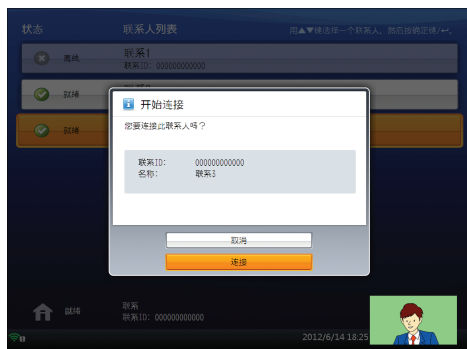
状态
联系人列表
用▲▼键选择一个联系人，然后按确定键/↵。
离线
联系1
联系ID：000000000000
就绪
就绪
开始连接
您要连接此联系人吗？
联系ID：　000000000000
名称：　联系3
取消
连接
就绪
联系
联系ID：000000000000
2012/6/14 18:25